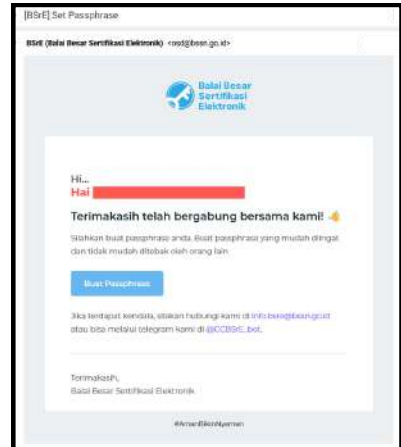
[BSrE] Set Passphrase

BSrE (Balai Besar Sertifikasi Elektronik) <osd@bssn.go.id>

Balai Besar Sertifikasi Elektronik

Hi...
Hai

Terimakasih telah bergabung bersama kami! 👍

Silahkan buat passphrase anda. Buat passphrase yang mudah diingat dan tidak mudah ditebak oleh orang lain

Buat Passphrase

Jika terdapat kendala, silakan hubungi kami di info.bsre@bssn.go.id atau bisa melalui telegram kami di @CCBSrE_bot.

Terimakasih,
Balai Besar Sertifikasi Elektronik

#AmanBikinNyaman